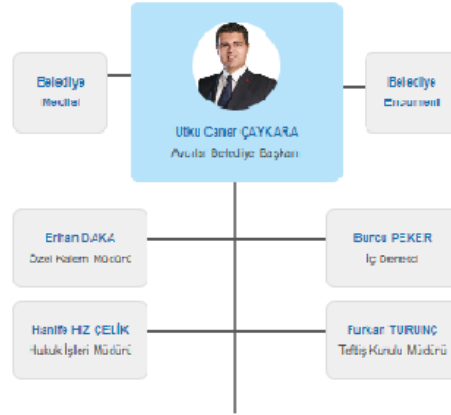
Belediye
Meclisi

Utku Caner ÇAYKARA
Avcılar Belediye Başkanı

Belediye
Encümeni

Erhan DAKA
Özel Kalem Müdürü

Burcu PEKER
İç Denetçi

Hanife HIZ ÇELİK
Hukuk İşleri Müdürü

Furkan TURUNÇ
Teftiş Kurulu Müdürü